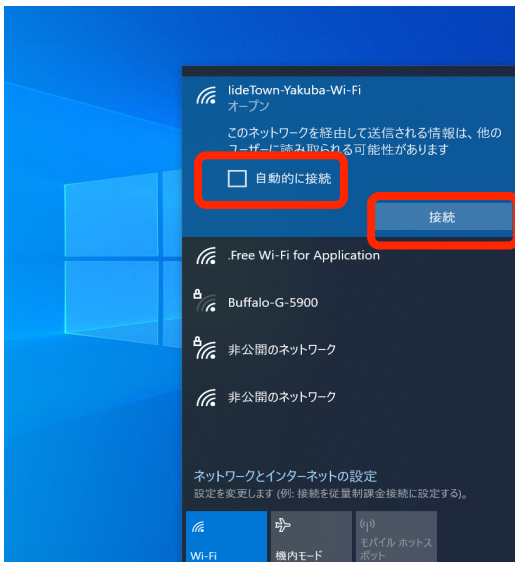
lideTown-Yakuba-Wi-Fi
オープン

このネットワークを経由して送信される情報は、他のユーザーに読み取られる可能性があります

自動的に接続

接続

.Free Wi-Fi for Application

Buffalo-G-5900

非公開のネットワーク

非公開のネットワーク

ネットワークとインターネットの設定
設定を変更します (例: 接続を従量制課金接続に設定する)。

Wi-Fi

機内モード

モバイル ホットスポット